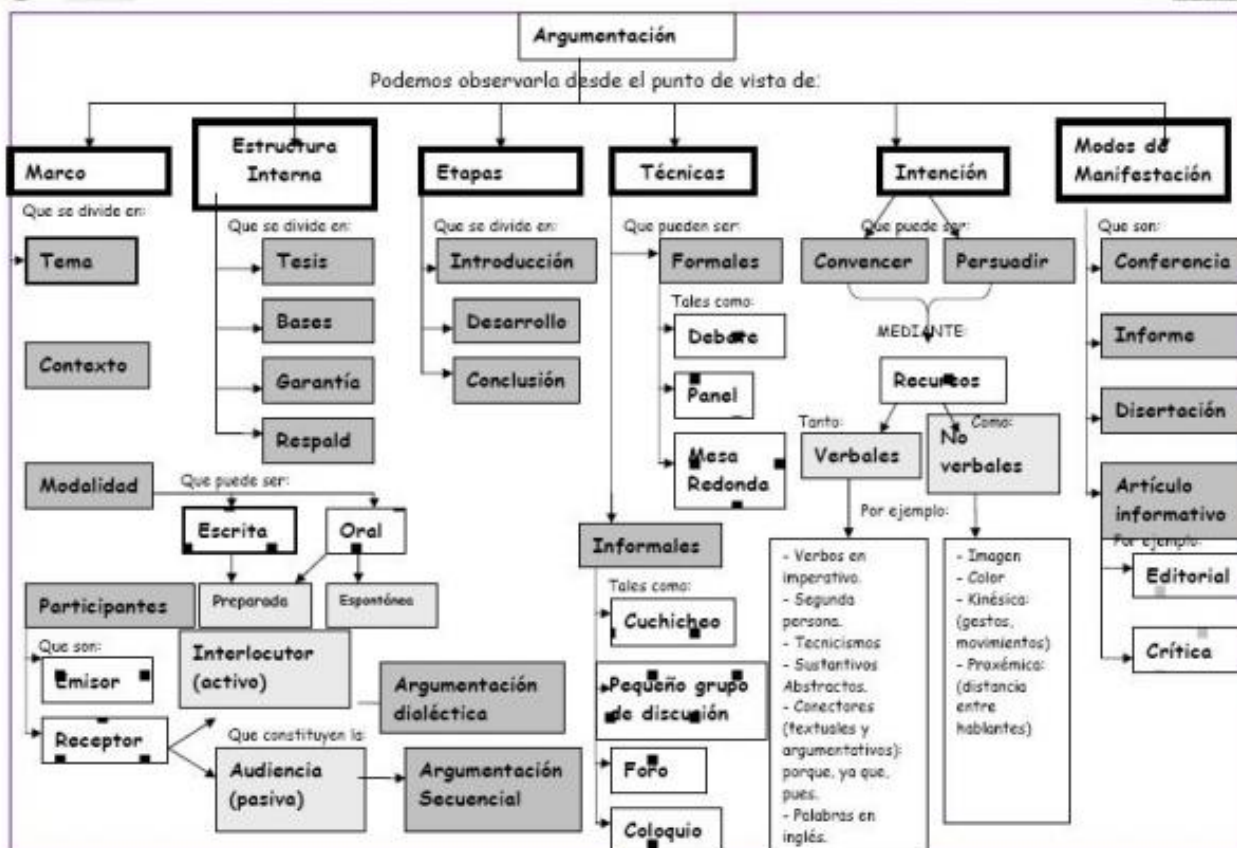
Argumentación

Podemos observarla desde el punto de vista de:

Marco

Que se divide en:

Tema

Contexto

Modalidad

Que puede ser:

Escrita

Oral

Preparada

Espontánea

Participantes

Que son:

Emisor

Receptor

Interlocutor (activo)

Argumentación dialéctica

Que constituyen la:

Audiencia (pasiva)

Argumentación Secuencial

Estructura Interna

Que se divide en:

Tesis

Bases

Garantía

Respald

Etapas

Que se divide en:

Introducción

Desarrollo

Conclusión

Técnicas

Que pueden ser:

Formales

Tales como:

Debate

Panel

Mesa Redonda

Informales

Tales como:

Cuchicheo

Pequeño grupo de discusión

Foro

Coloquio

Intención

Que puede ser:

Convencer

Persuadir

MEDIANTE:

Recursos

Tanto:

Verbales

Como:

No verbales

Por ejemplo:

- Verbos en imperativo.
- Segunda persona.
- Tecnicismos
- Sustantivos Abstractos.
- Conectores (textuales y argumentativos): porque, ya que, pues.
- Palabras en inglés.

- Imagen
- Color
- Kinésica: (gestos, movimientos)
- Proxémica: (distancia entre hablantes)

Modos de Manifestación

Que son:

Conferencia

Informe

Disertación

Artículo informativo

Por ejemplo:

Editorial

Crítica